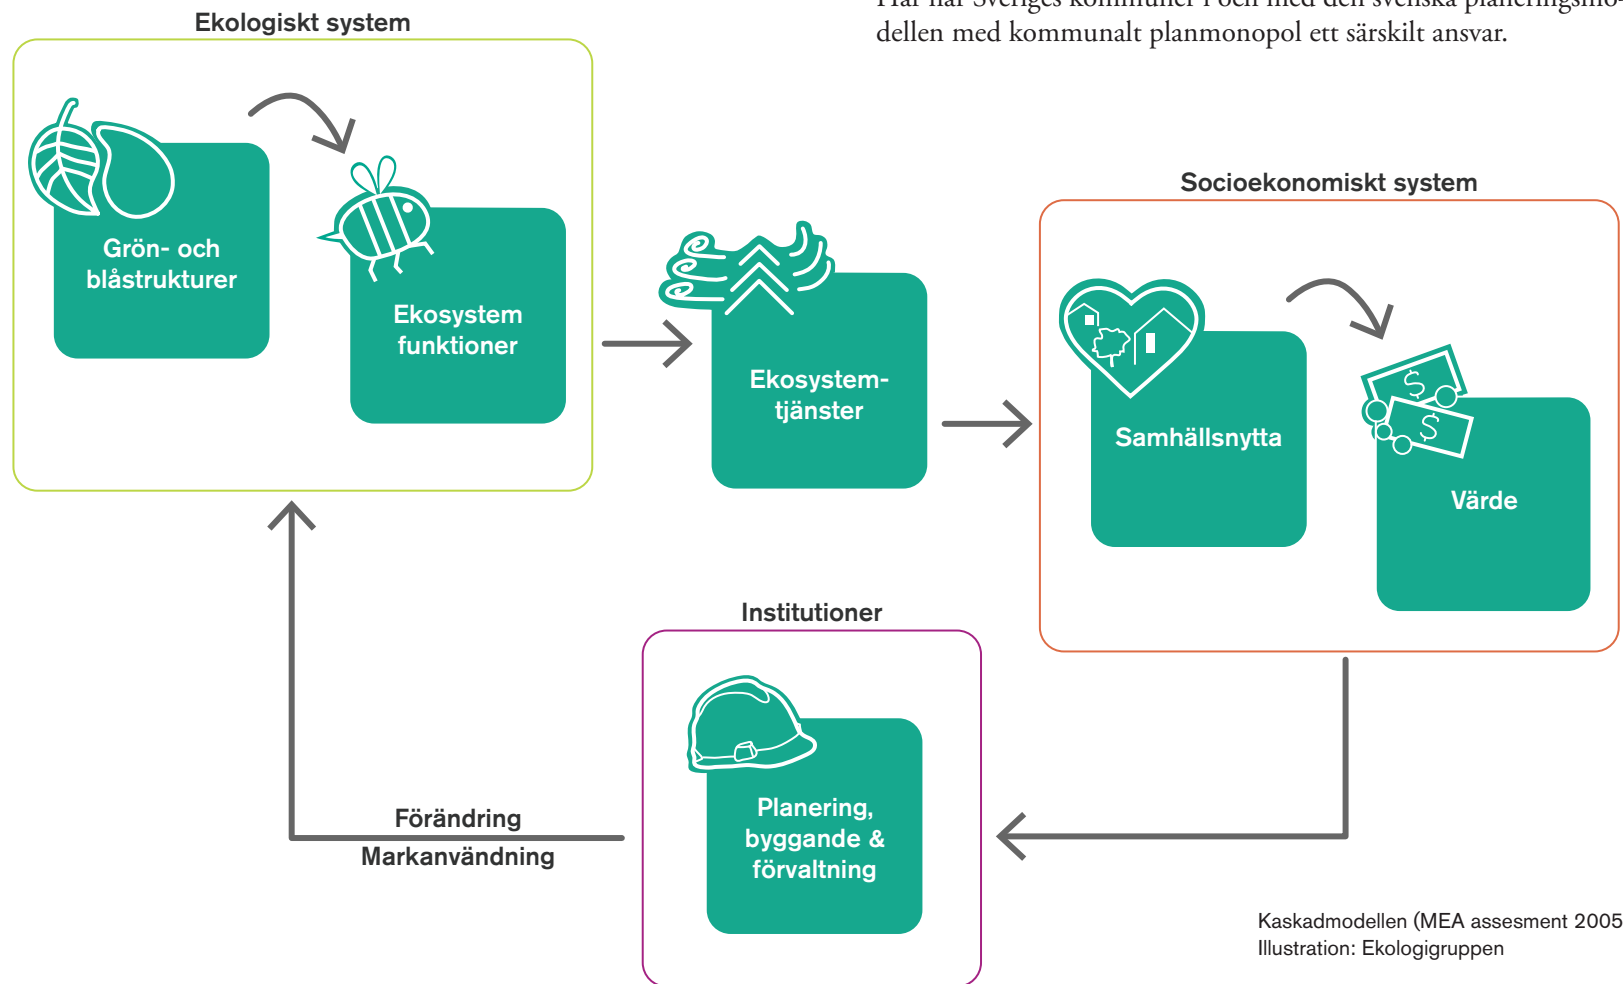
Här har Sveriges kommuner i och med den svenska planeringsmo- dellen med kommunalt planmonopol ett särskilt ansvar.

Ekologiskt system

Grön- och blåstrukturer

Ekosystem funktioner

Ekosystem-tjänster

Socioekonomiskt system

Samhällsnytta

Värde

Institutioner

Planering, byggande & förvaltning

Förändring

Markanvändning

Kaskadmodellen (MEA assesment 2005
Illustration: Ekologigruppen